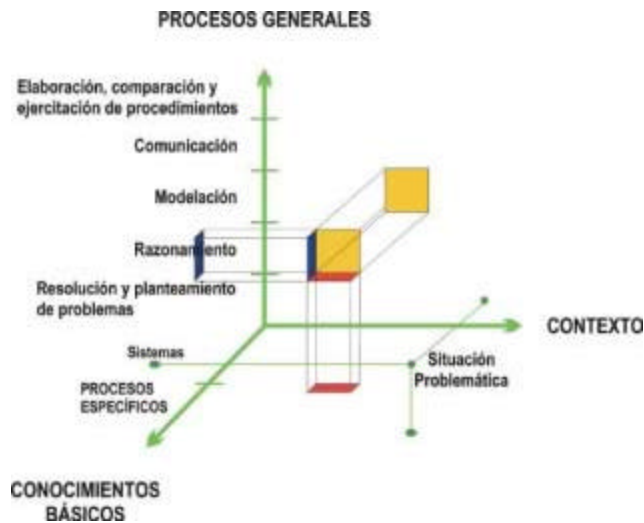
PROCESOS GENERALES

Elaboración, comparación y ejercitación de procedimientos

Comunicación

Modelación

Razonamiento

Resolución y planteamiento de problemas

CONTEXTO

Sistemas

Situación Problemática

PROCESOS ESPECÍFICOS

CONOCIMIENTOS BÁSICOS